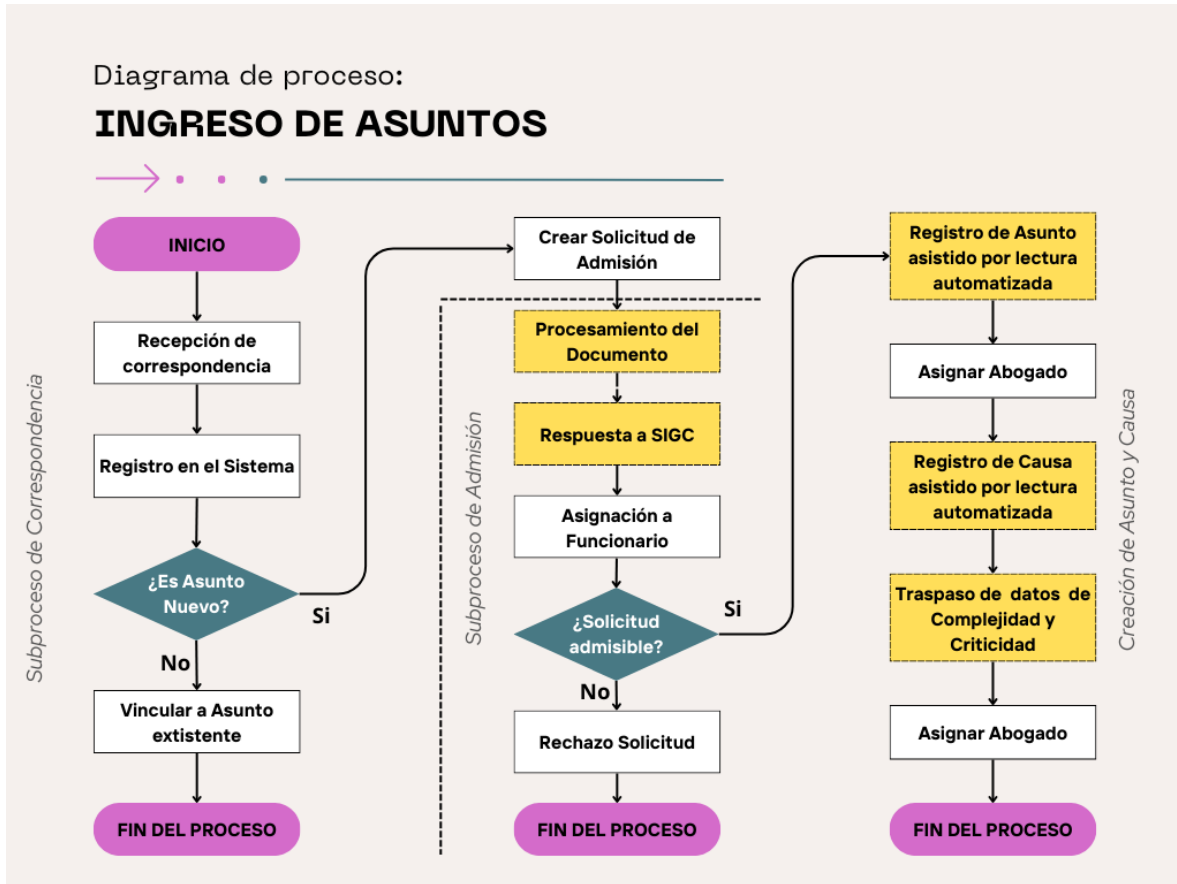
Diagrama de proceso:

INGRESO DE ASUNTOS

Subproceso de Correspondencia

INICIO

Recepción de correspondencia

Registro en el Sistema

¿Es Asunto Nuevo?

Si

No

Vincular a Asunto extistente

FIN DEL PROCESO

Subproceso de Admisión

Crear Solicitud de Admisión

Procesamiento del Documento

Respuesta a SIGC

Asignación a Funcionario

¿Solicitud admisible?

Si

No

Rechazo Solicitud

FIN DEL PROCESO

Creación de Asunto y Causa

Registro de Asunto asistido por lectura automatizada

Asignar Abogado

Registro de Causa asistido por lectura automatizada

Traspaso de datos de Complejidad y Criticidad

Asignar Abogado

FIN DEL PROCESO